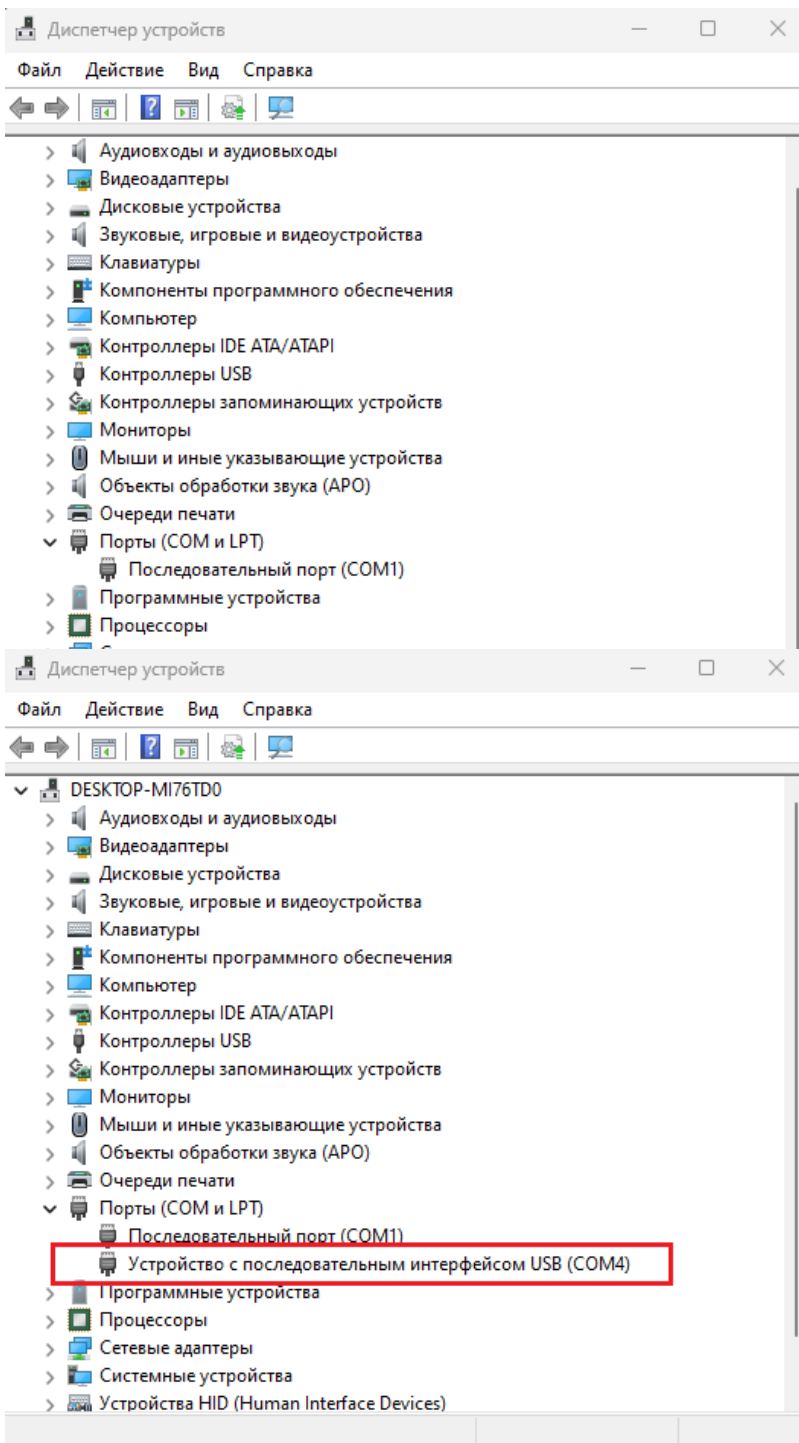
Диспетчер устройств

Файл Действие Вид Справка

Аудиовходы и аудиовыходы
Видеоадаптеры
Дисковые устройства
Звуковые, игровые и видеоустройства
Клавиатуры
Компоненты программного обеспечения
Компьютер
Контроллеры IDE ATA/ATAPI
Контроллеры USB
Контроллеры запоминающих устройств
Мониторы
Мыши и иные указывающие устройства
Объекты обработки звука (APO)
Очереди печати
Порты (COM и LPT)
Последовательный порт (COM1)
Программные устройства
Процессоры

Диспетчер устройств

Файл Действие Вид Справка

DESKTOP-MI76TD0
Аудиовходы и аудиовыходы
Видеоадаптеры
Дисковые устройства
Звуковые, игровые и видеоустройства
Клавиатуры
Компоненты программного обеспечения
Компьютер
Контроллеры IDE ATA/ATAPI
Контроллеры USB
Контроллеры запоминающих устройств
Мониторы
Мыши и иные указывающие устройства
Объекты обработки звука (APO)
Очереди печати
Порты (COM и LPT)
Последовательный порт (COM1)
Устройство с последовательным интерфейсом USB (COM4)
Программные устройства
Процессоры
Сетевые адаптеры
Системные устройства
Устройства HID (Human Interface Devices)